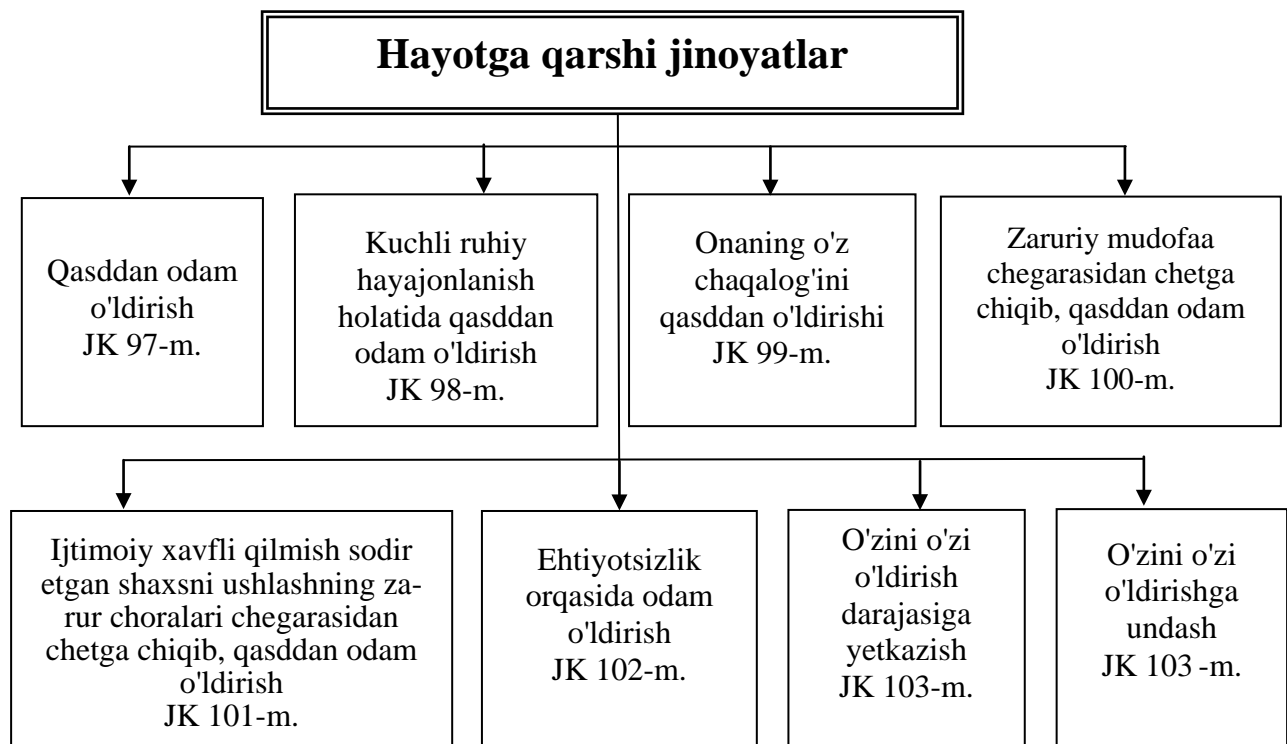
Hayotga qarshi jinoyatlar

Qasddan odam o'ldirish JK 97-m.

Kuchli ruhiy hayajonlanish holatida qasddan odam o'ldirish JK 98-m.

Onaning o'z chaqalog'ini qasddan o'ldirishi JK 99-m.

Zaruriy mudofaa chegarasidan chetga chiqib, qasddan odam o'ldirish JK 100-m.

Ijtimoiy xavfli qilmish sodir etgan shaxsni ushlashning zarur choralari chegarasidan chetga chiqib, qasddan odam o'ldirish JK 101-m.

Ehtiyotsizlik orqasida odam o'ldirish JK 102-m.

O'zini o'zi o'ldirish darajasiga yetkazish JK 103-m.

O'zini o'zi o'ldirishga undash JK 103 -m.